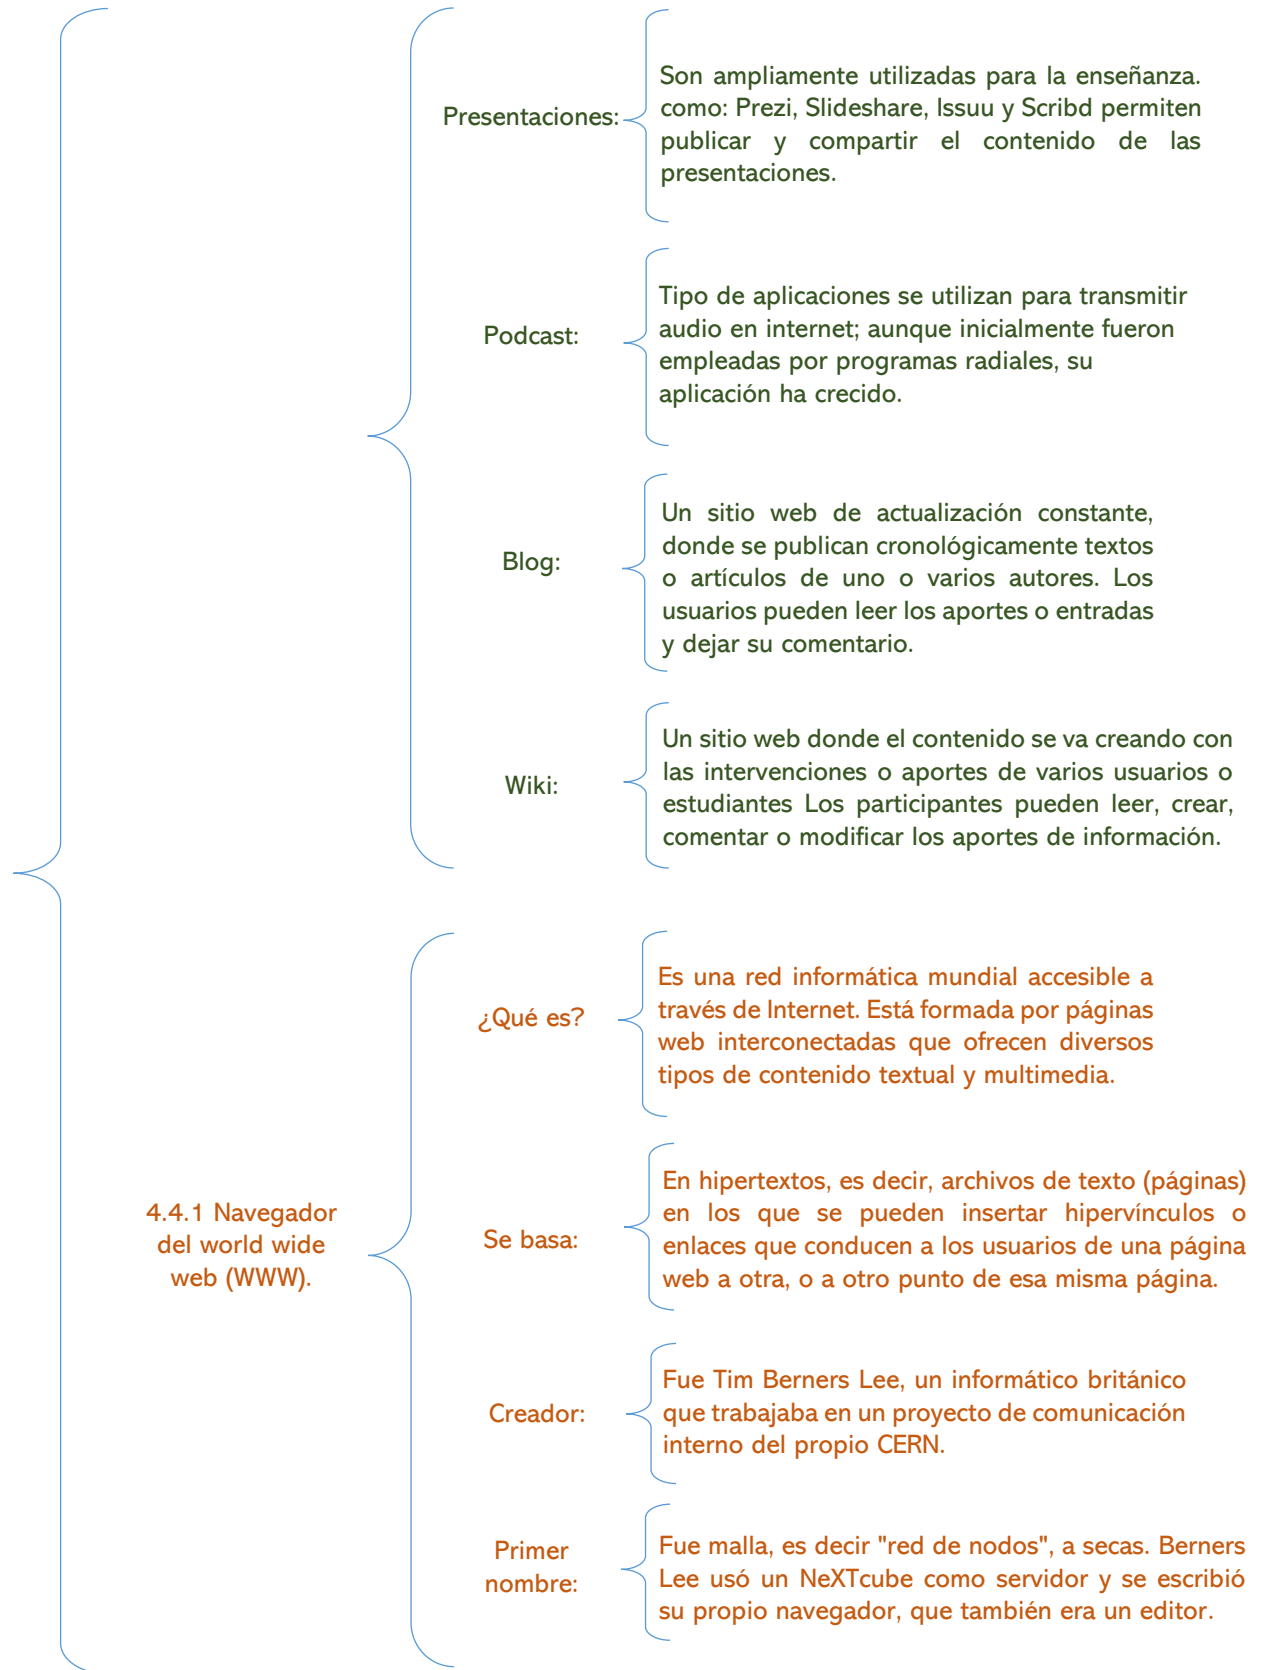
Presentaciones:

Son ampliamente utilizadas para la enseñanza. como: Prezi, Slideshare, Issuu y Scribd permiten publicar y compartir el contenido de las presentaciones.

Podcast:

Tipo de aplicaciones se utilizan para transmitir audio en internet; aunque inicialmente fueron empleadas por programas radiales, su aplicación ha crecido.

Blog:

Un sitio web de actualización constante, donde se publican cronológicamente textos o artículos de uno o varios autores. Los usuarios pueden leer los aportes o entradas y dejar su comentario.

Wiki:

Un sitio web donde el contenido se va creando con las intervenciones o aportes de varios usuarios o estudiantes Los participantes pueden leer, crear, comentar o modificar los aportes de información.

4.4.1 Navegador del world wide web (WWW).

¿Qué es?

Es una red informática mundial accesible a través de Internet. Está formada por páginas web interconectadas que ofrecen diversos tipos de contenido textual y multimedia.

Se basa:

En hipertextos, es decir, archivos de texto (páginas) en los que se pueden insertar hipervínculos o enlaces que conducen a los usuarios de una página web a otra, o a otro punto de esa misma página.

Creador:

Fue Tim Berners Lee, un informático británico que trabajaba en un proyecto de comunicación interno del propio CERN.

Primer nombre:

Fue malla, es decir "red de nodos", a secas. Berners Lee usó un NeXTcube como servidor y se escribió su propio navegador, que también era un editor.